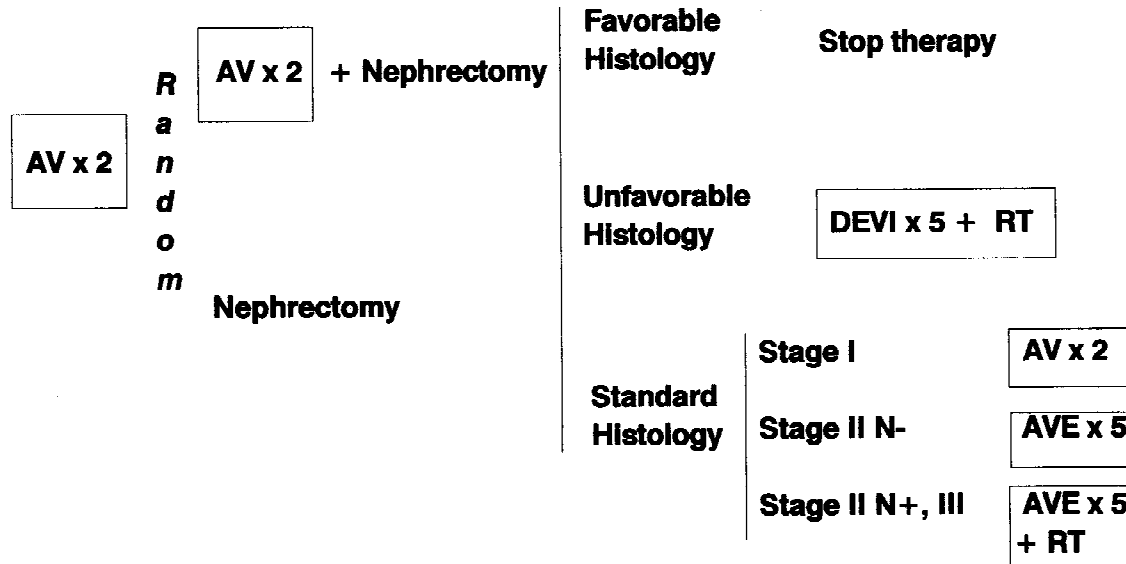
AV x 2

R
a
n
d
o
m

AV x 2 + Nephrectomy

Nephrectomy

Favorable Histology

Stop therapy

Unfavorable Histology

DEVI x 5 + RT

Standard Histology

Stage I

AV x 2

Stage II N-

AVE x 5

Stage II N+, III

AVE x 5 + RT